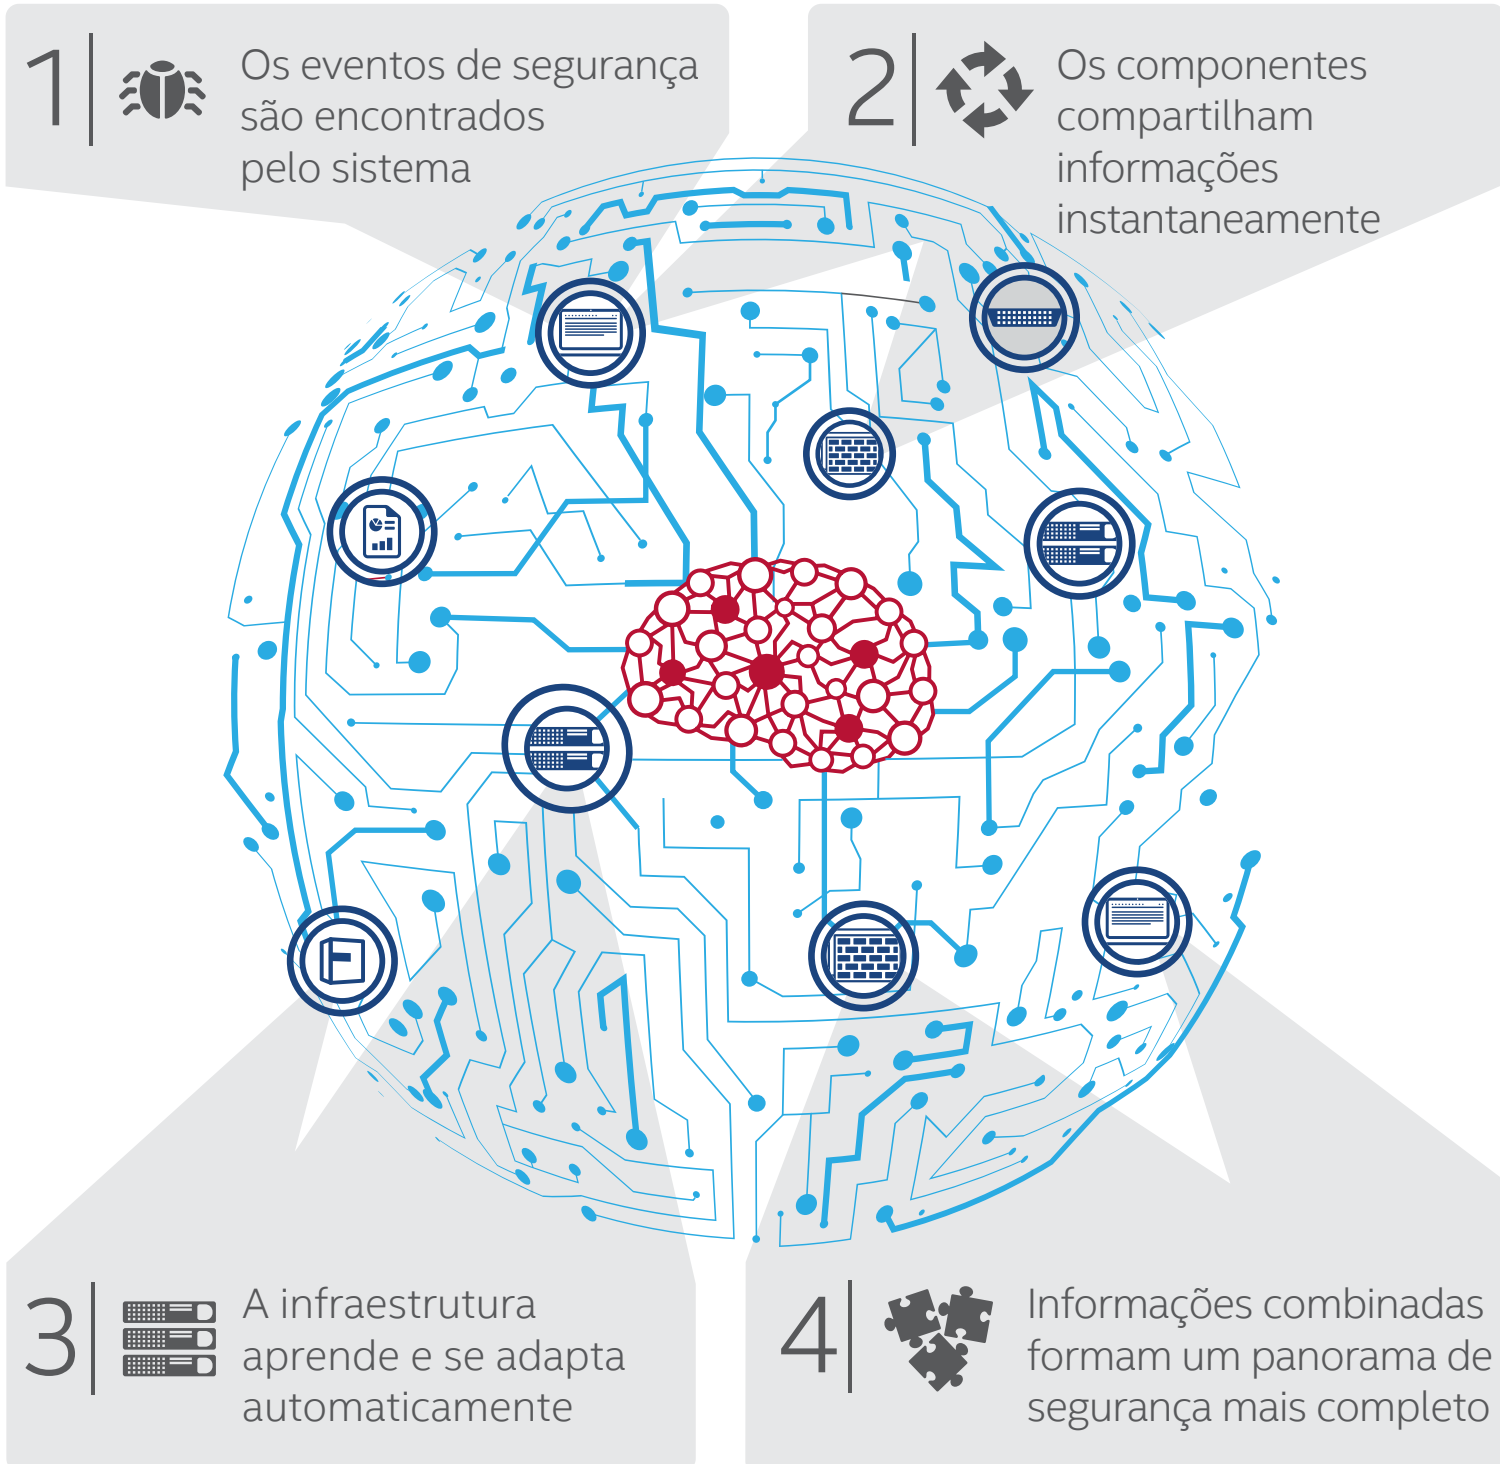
1 Os eventos de segurança são encontrados pelo sistema

2 Os componentes compartilham informações instantaneamente

3 A infraestrutura aprende e se adapta automaticamente

4 Informações combinadas formam um panorama de segurança mais completo